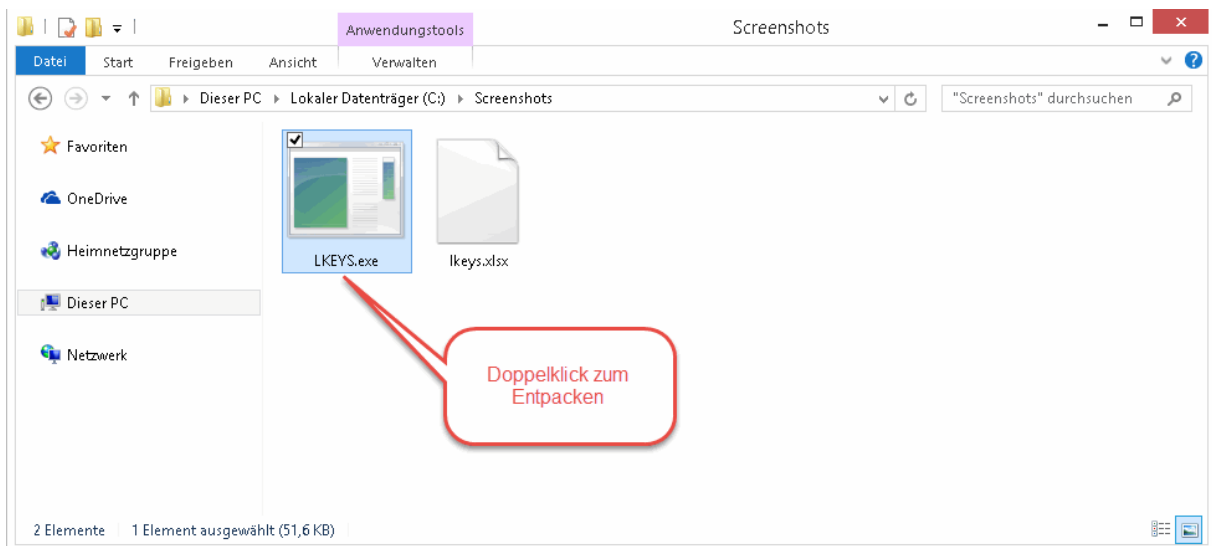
Anwendungstools
Screenshots
Datei Start Freigeben Ansicht Verwalten
Dieser PC ▸ Lokaler Datenträger (C:) ▸ Screenshots
"Screenshots" durchsuchen
Favoriten
OneDrive
Heimnetzgruppe
Dieser PC
Netzwerk
LKEYS.exe
lkeys.xlsx
Doppelklick zum Entpacken
2 Elemente 1 Element ausgewählt (51,6 KB)